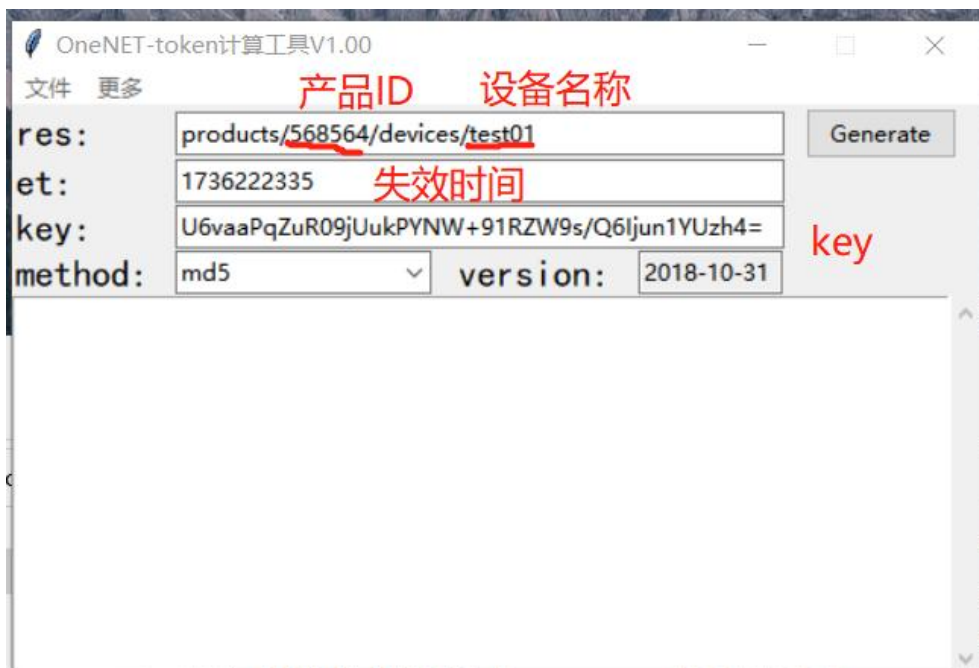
OneNET-token计算工具V1.00

文件 更多

产品ID 设备名称

res: products/568564/devices/test01

Generate

et: 1736222335 失效时间

key: U6vaaPqZuR09jUukPYNW+91RZW9s/Q6Ijun1YUzh4=

key

method: md5

version: 2018-10-31